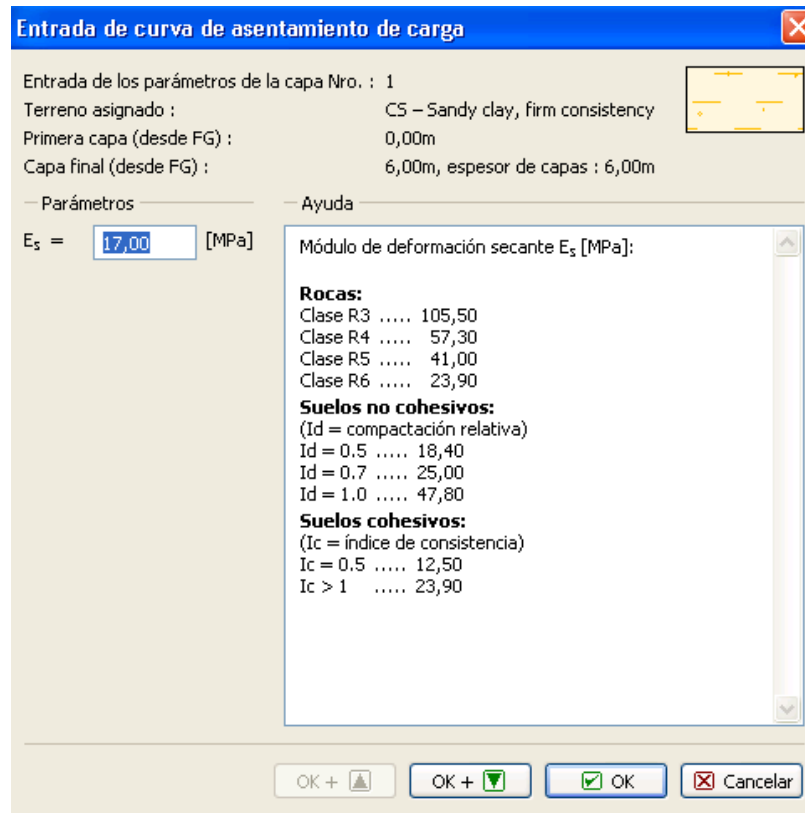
Entrada de curva de asentamiento de carga

Entrada de los parámetros de la capa Nro. : 1
Terreno asignado : CS – Sandy clay, firm consistency
Primera capa (desde FG) : 0,00m
Capa final (desde FG) : 6,00m, espesor de capas : 6,00m

Parámetros

$E_s$ = 17,00 [MPa]

Ayuda

Módulo de deformación secante $E_s$ [MPa]:

**Rocas:**
Clase R3 ..... 105,50
Clase R4 ..... 57,30
Clase R5 ..... 41,00
Clase R6 ..... 23,90
**Suelos no cohesivos:**
(Id = compactación relativa)
Id = 0.5 ..... 18,40
Id = 0.7 ..... 25,00
Id = 1.0 ..... 47,80
**Suelos cohesivos:**
(Ic = índice de consistencia)
Ic = 0.5 ..... 12,50
Ic > 1 ..... 23,90

OK + 
OK + 
OK
Cancelar